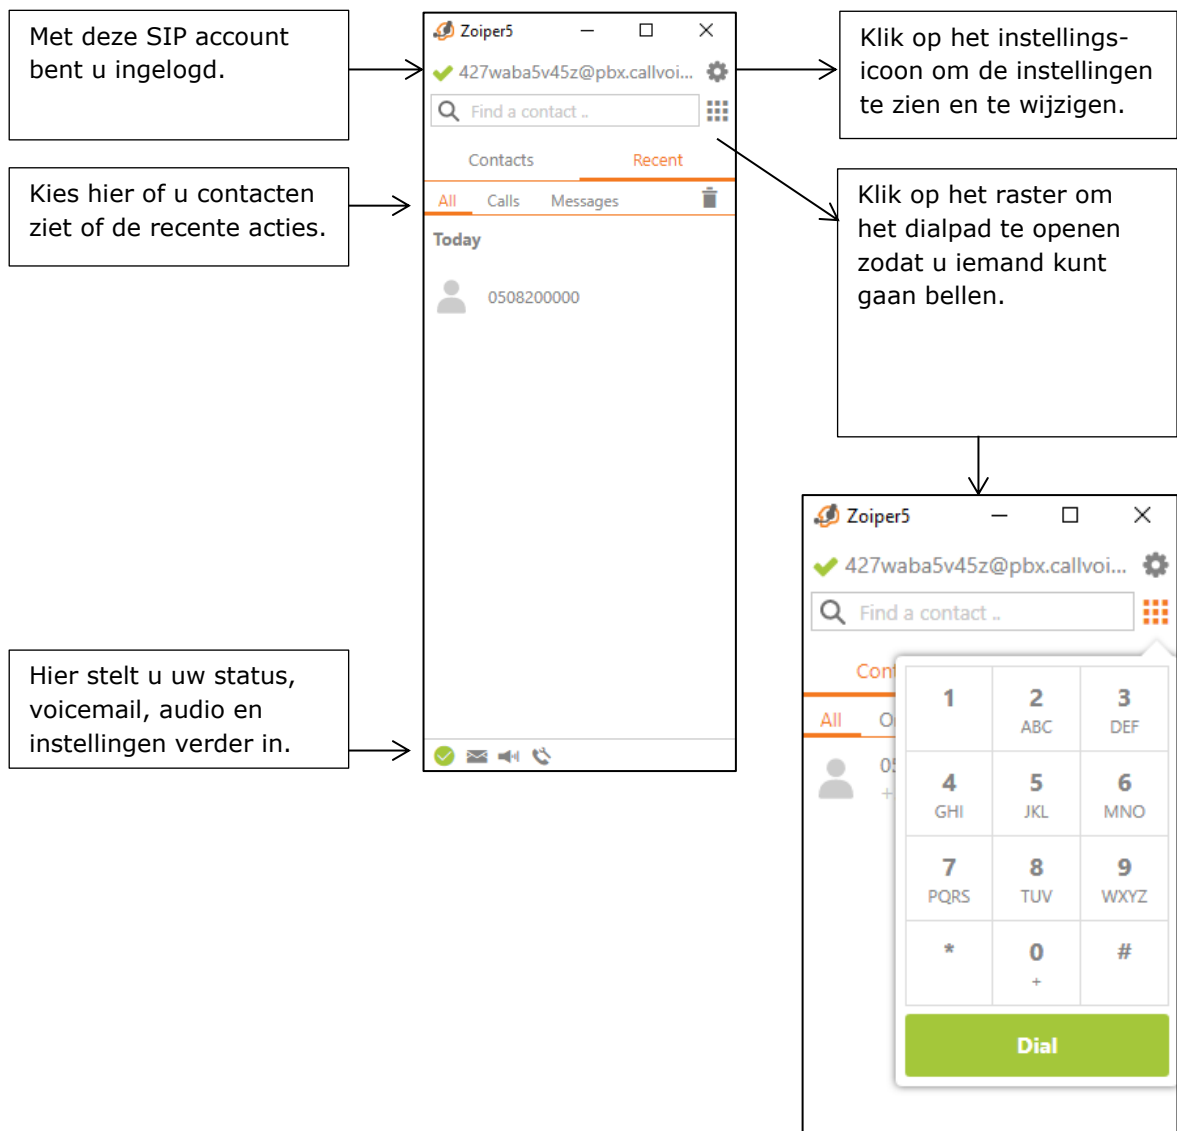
Met deze SIP account bent u ingelogd.

Kies hier of u contacten ziet of de recente acties.

Hier stelt u uw status, voicemail, audio en instellingen verder in.

Zoiper5

427waba5v45z@pbx.callvoi...

Find a contact ..

Contacts

Recent

All

Calls

Messages

Today

0508200000

Klik op het instellingsicoon om de instellingen te zien en te wijzigen.

Klik op het raster om het dialpad te openen zodat u iemand kunt gaan bellen.

Zoiper5

427waba5v45z@pbx.callvoi...

Find a contact ..

Con

All

O

0!

+

| 1 | 2 ABC | 3 DEF |
|---|---|---|
| 4 GHI | 5 JKL | 6 MNO |
| 7 PQRS | 8 TUV | 9 WXYZ |
| * | 0 + | # |

Dial